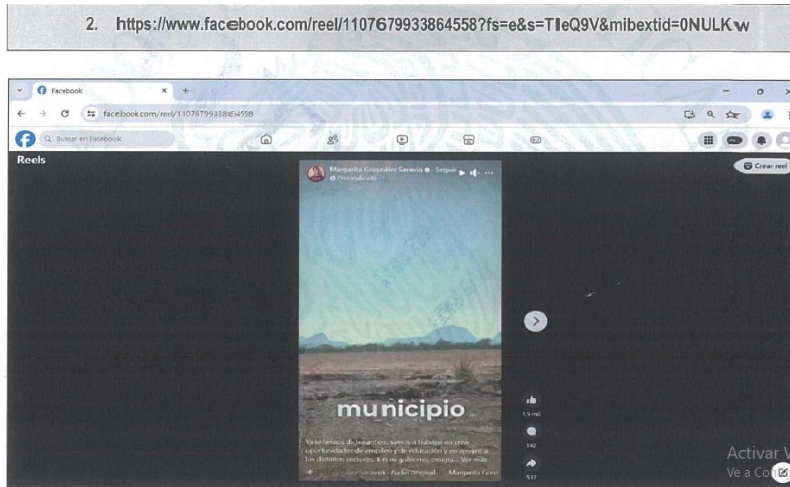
2. https://www.facebook.com/reel/1107679933864558?fs=e&s=TIeQ9V&mibextid=0NULKw

Facebook

facebook.com/reel/1107679933864558

Buscar en Facebook

Reels

Crear reel

Margarita González Saravia · Seguir

Personalizado

municipio

Ya lo hemos dicho antes, vamos a trabajar en crear oportunidades de empleo y de educación y en apoyar a los distintos sectores. Es mi gobierno, consigo... Ver más

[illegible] Saravia · Audio original Margarita Gonz

1.5 mil

142

537

Activar W
Ve a Co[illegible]